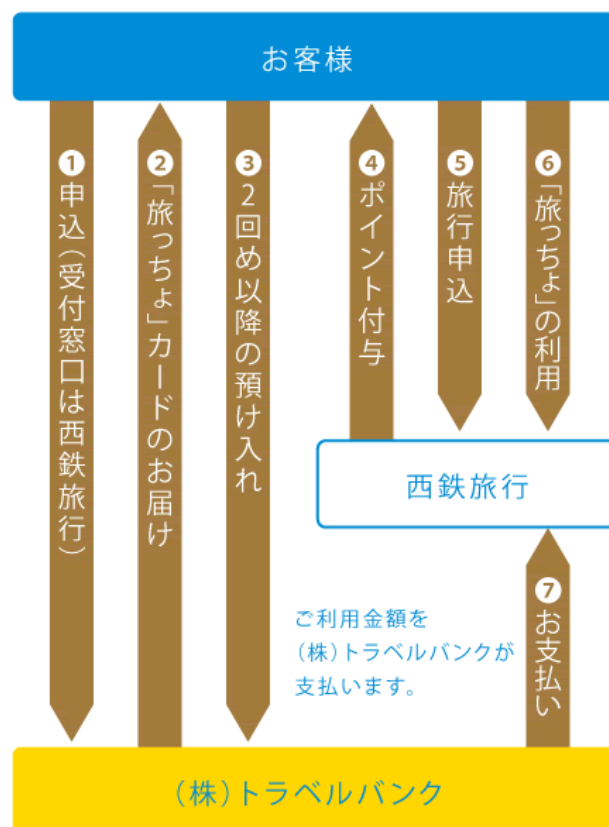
お客様

❶申込(受付窓口は西鉄旅行)

❷「旅っちょ」カードのお届け

❸2回め以降の預け入れ

❹ポイント付与

❺旅行申込

❻「旅っちょ」の利用

西鉄旅行

❼お支払い

ご利用金額を(株)トラベルバンクが支払います。

(株)トラベルバンク